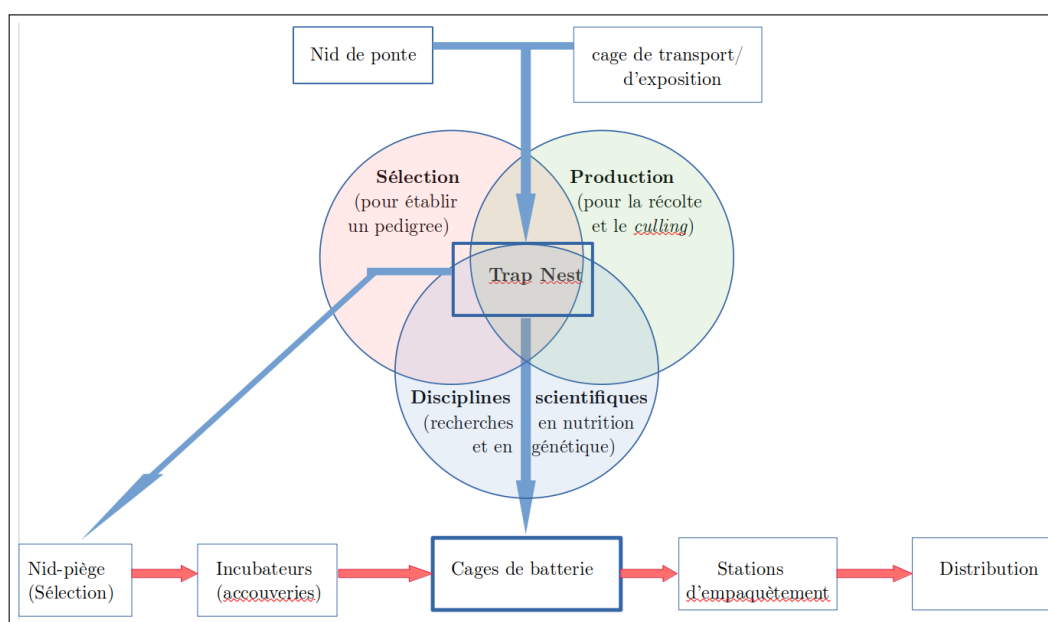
Nid de ponte

cage de transport/ d'exposition

**Sélection** (pour établir un pedigree)

**Production** (pour la récolte et le *culling*)

**Trap Nest**

**Disciplines scientifiques** (recherches en nutrition et en génétique)

Nid-piège (Sélection)

Incubateurs (accouveries)

Cages de batterie

Stations d'empaquètement

Distribution